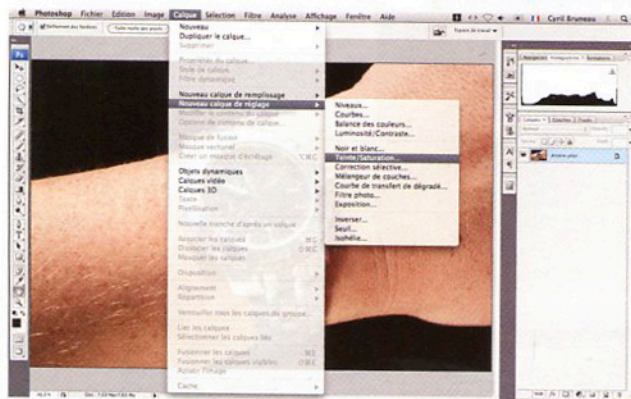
Photoshop Fichier Edition Image Calque Sélection Filtre Analyse Affichage Fenêtre Aide

Cyril Bruneau

Nouveau
Dupliquer le calque...
Supprimer

Propriétés du calque...
Style de calque
Filtre dynamique

Nouveau calque de remplissage
Nouveau calque de réglage

Niveaux...
Courbes...
Balance des couleurs...
Luminosité/Contraste...

Noir et blanc...
Teinte/Saturation...
Correction sélective...
Mélangeur de couches...
Courbe de transfert de dégradé...
Filtre photo...
Exposition...

Inverser...
Seuil...
Isohélie...

Objets dynamiques
Calques vidéo
Calques 3D
Texte
Pixellisation

Nouvelle tranche d'après un calque

Associer les calques
Dissocier les calques
Masquer les calques

Disposition

Alignement
Répartition

Verrouiller tous les calques du groupe...

Lier les calques
Sélectionner les calques liés

Fusionner les calques
Fusionner les calques visibles
Aplatir l'image

Cache

Arrière-plan